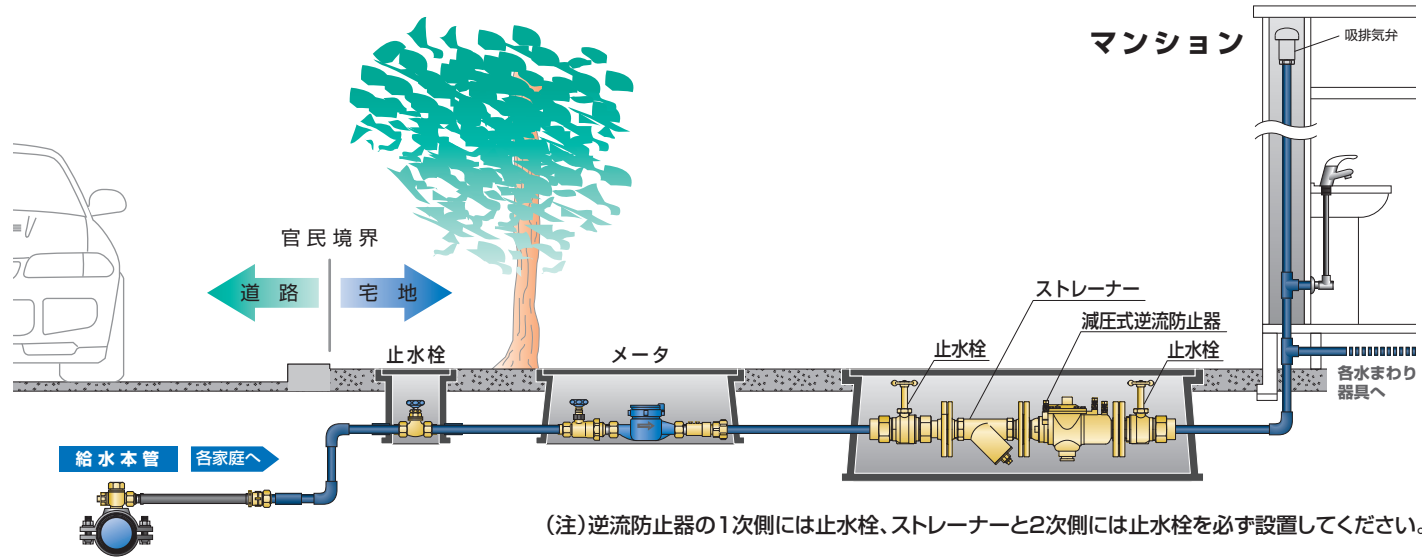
マンション

吸排気弁

官民境界

道路

宅地

ストレーナー

減圧式逆流防止器

止水栓

止水栓

メータ

止水栓

各水まわり器具へ

給水本管

各家庭へ

(注)逆流防止器の1次側には止水栓、ストレーナーと2次側には止水栓を必ず設置してください。